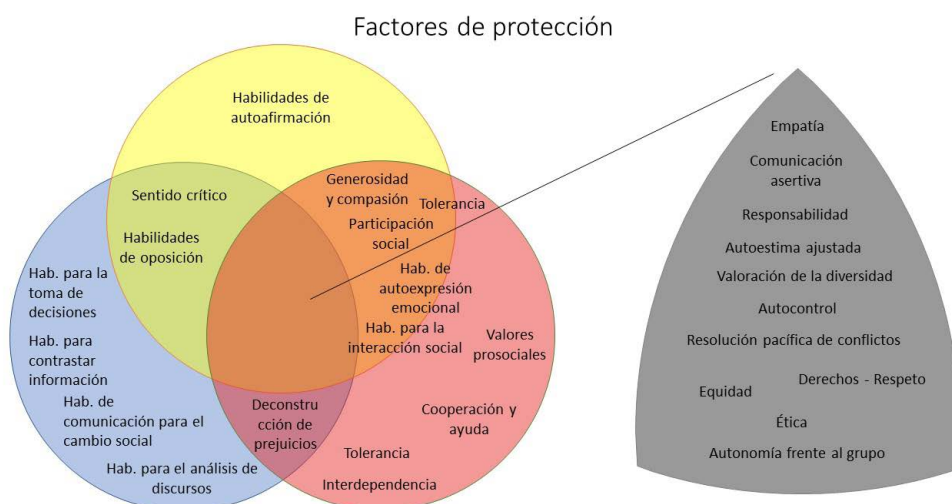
Factores de protección

Habilidades de autoafirmación

Sentido crítico

Habilidades de oposición

Generosidad y compasión

Tolerancia

Participación social

Hab. de autoexpresión emocional

Hab. para la interacción social

Valores prosociales

Hab. para la toma de decisiones

Hab. para contrastar información

Hab. de comunicación para el cambio social

Hab. para el análisis de discursos

Deconstrucción de prejuicios

Cooperación y ayuda

Tolerancia

Interdependencia

Empatía

Comunicación asertiva

Responsabilidad

Autoestima ajustada

Valoración de la diversidad

Autocontrol

Resolución pacífica de conflictos

Equidad

Derechos - Respeto

Ética

Autonomía frente al grupo